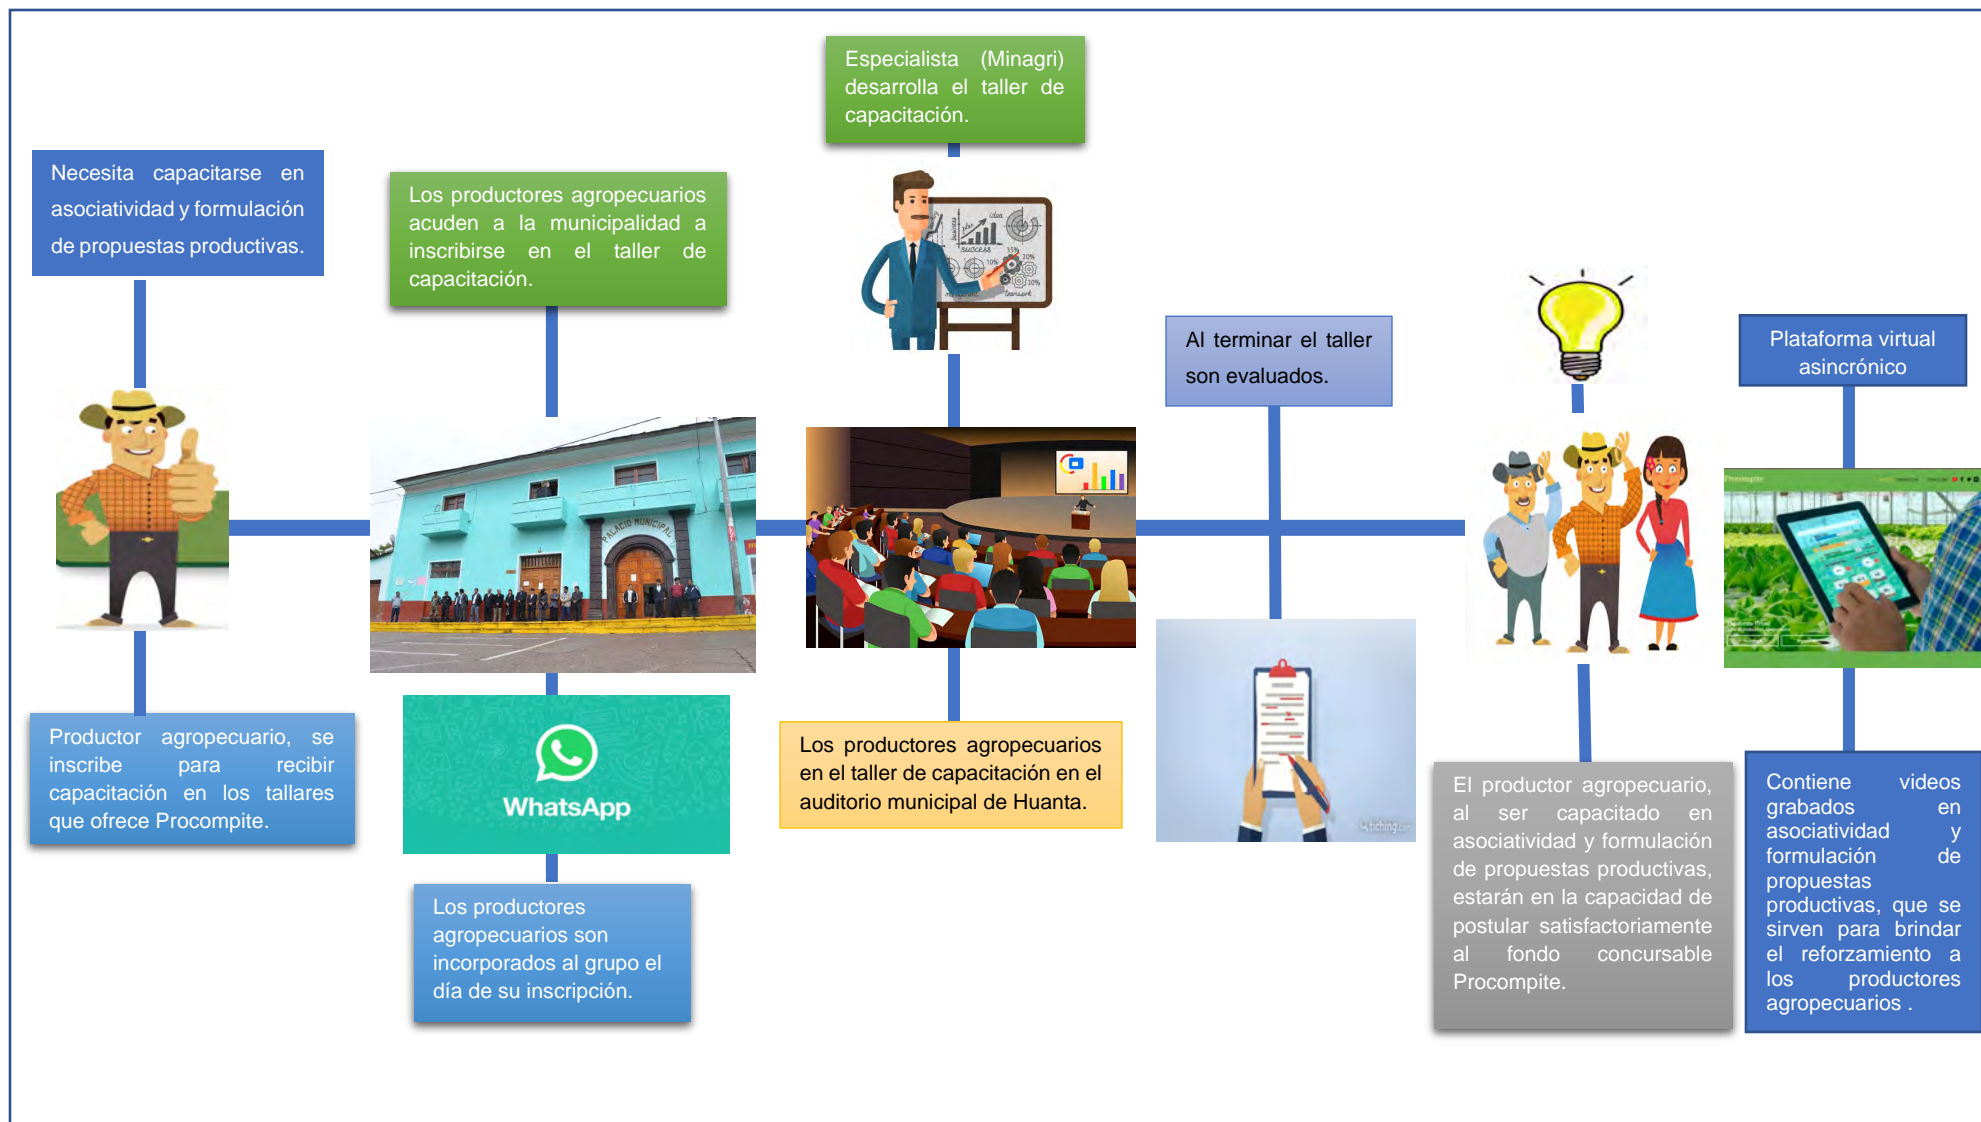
Especialista (Minagri) desarrolla el taller de capacitación.

Necesita capacitarse en asociatividad y formulación de propuestas productivas.

Los productores agropecuarios acuden a la municipalidad a inscribirse en el taller de capacitación.

Al terminar el taller son evaluados.

Plataforma virtual asincrónico

PALACIO MUNICIPAL

Productor agropecuario, se inscribe para recibir capacitación en los tallares que ofrece Procompite.

WhatsApp

Los productores agropecuarios en el taller de capacitación en el auditorio municipal de Huanta.

El productor agropecuario, al ser capacitado en asociatividad y formulación de propuestas productivas, estarán en la capacidad de postular satisfactoriamente al fondo concursable Procompite.

Contiene videos grabados en asociatividad y formulación de propuestas productivas, que se sirven para brindar el reforzamiento a los productores agropecuarios .

Los productores agropecuarios son incorporados al grupo el día de su inscripción.